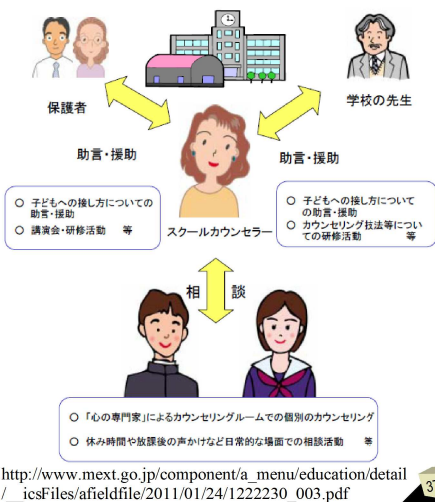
保護者

学校の先生

助言・援助

助言・援助

○ 子どもへの接し方についての助言・援助
○ 講演会・研修活動 等

スクールカウンセラー

○ 子どもへの接し方についての助言・援助
○ カウンセリング技法等についての研修活動 等

相 談

○ 「心の専門家」によるカウンセリングルームでの個別のカウンセリング
○ 休み時間や放課後の声かけなど日常的な場面での相談活動 等

http://www.mext.go.jp/component/a_menu/education/detail/__icsFiles/afieldfile/2011/01/24/1222230_003.pdf

37